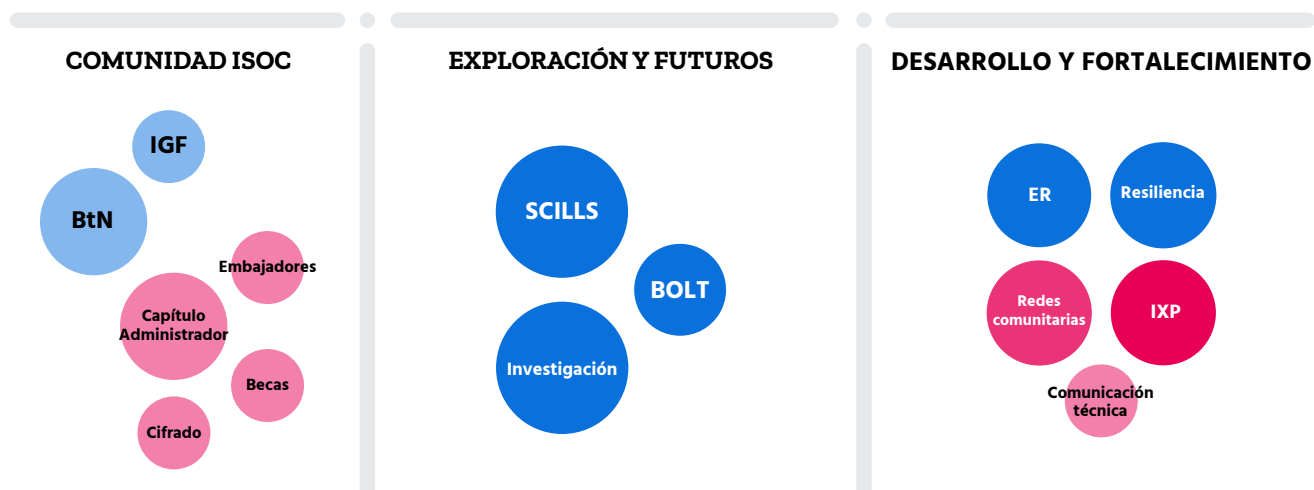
COMUNIDAD ISOC

IGF

BtN

Embajadores

Capítulo Administrador

Becas

Cifrado

EXPLORACIÓN Y FUTUROS

SCILLS

BOLT

Investigación

DESARROLLO Y FORTALECIMIENTO

ER

Resiliencia

Redes comunitarias

IXP

Comunicación técnica